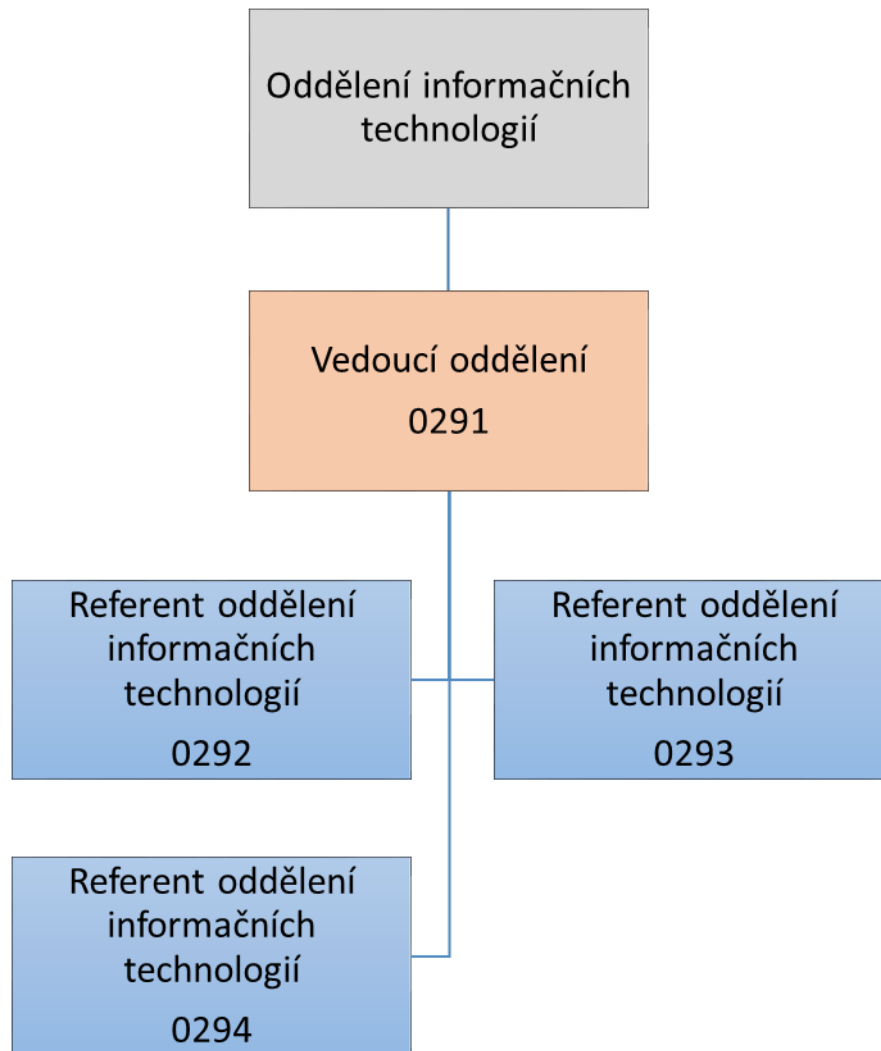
Oddělení informačních technologií

Vedoucí oddělení
0291

Referent oddělení informačních technologií
0292

Referent oddělení informačních technologií
0293

Referent oddělení informačních technologií
0294